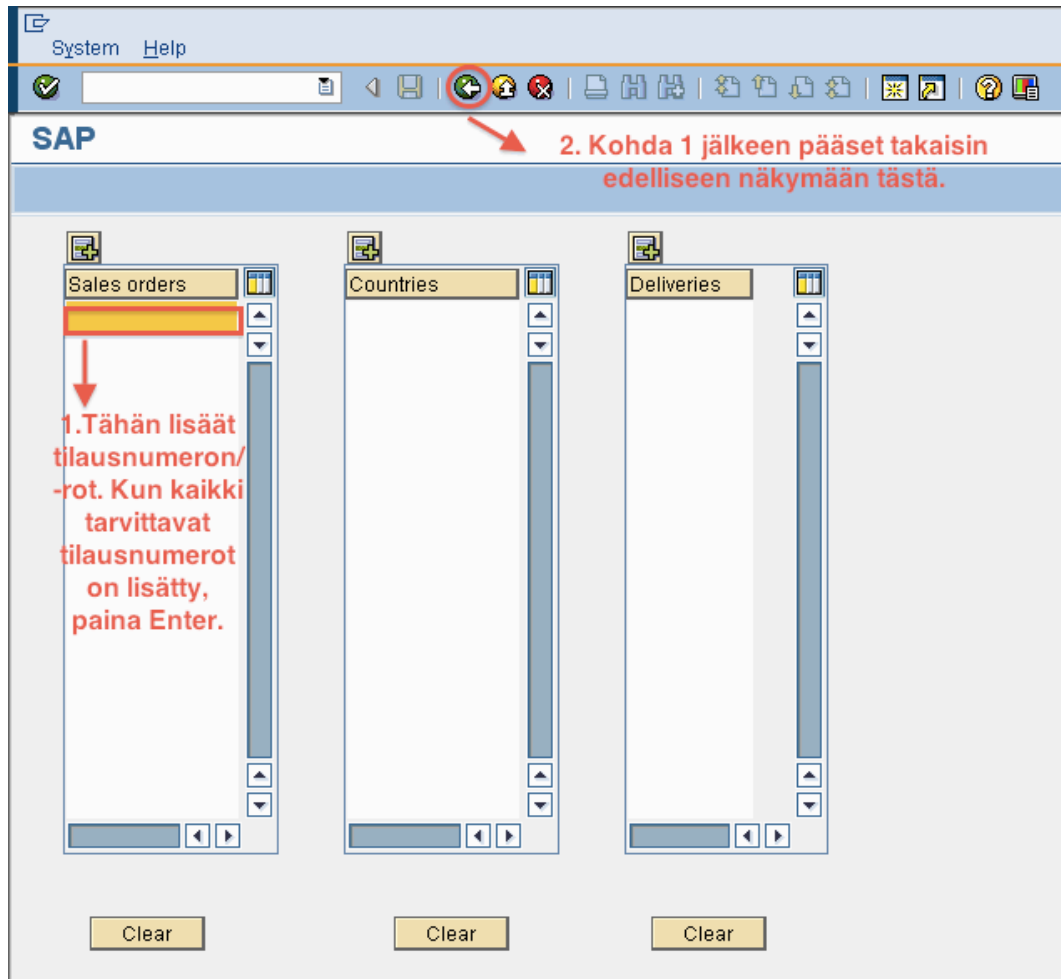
System Help

SAP

2. Kohda 1 jälkeen pääset takaisin edelliseen näkymään tästä.

Sales orders

1.Tähän lisäät tilausnumeron/ -rot. Kun kaikki tarvittavat tilausnumerot on lisätty, paina Enter.

Countries

Deliveries

Clear

Clear

Clear